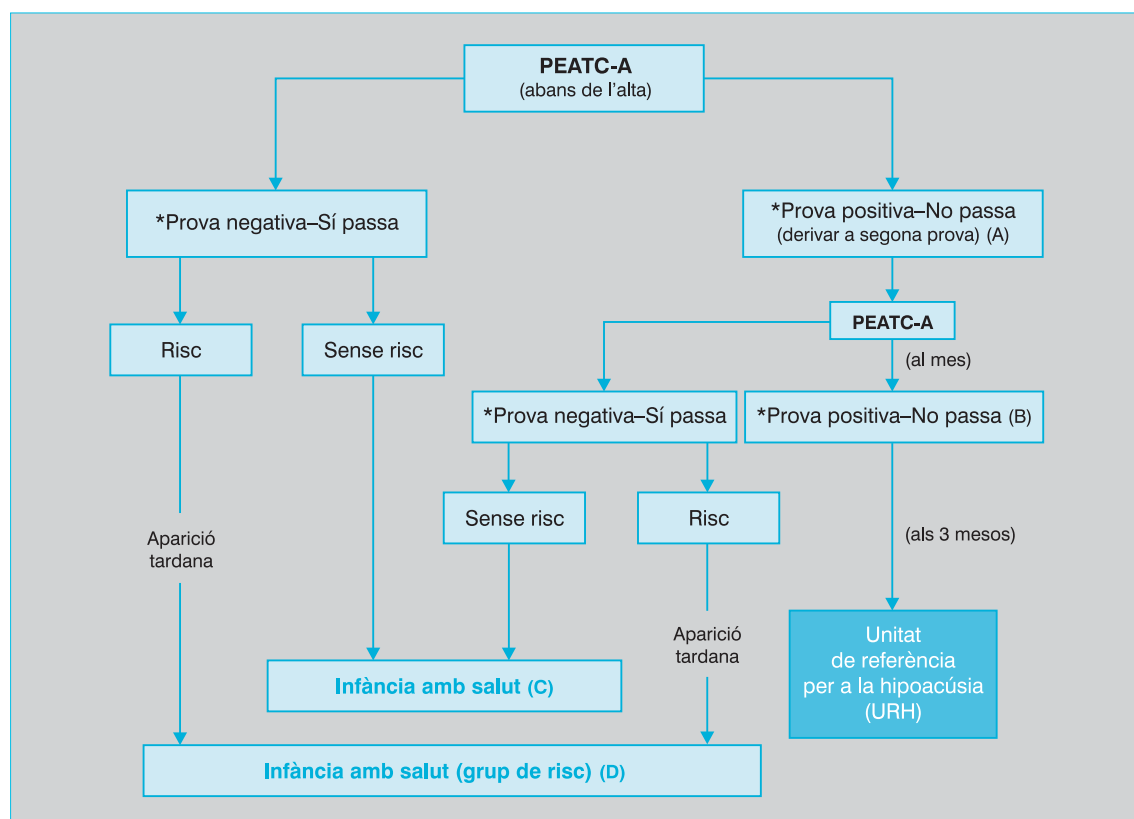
PEATC-A
(abans de l'alta)

*Prova negativa–Sí passa

*Prova positiva–No passa
(derivar a segona prova) (A)

Risc

Sense risc

PEATC-A

(al mes)

*Prova negativa–Sí passa

*Prova positiva–No passa (B)

Aparició tardana

Sense risc

Risc

(als 3 mesos)

Unitat de referència per a la hipoacúsia (URH)

Aparició tardana

Infància amb salut (C)

Infància amb salut (grup de risc) (D)